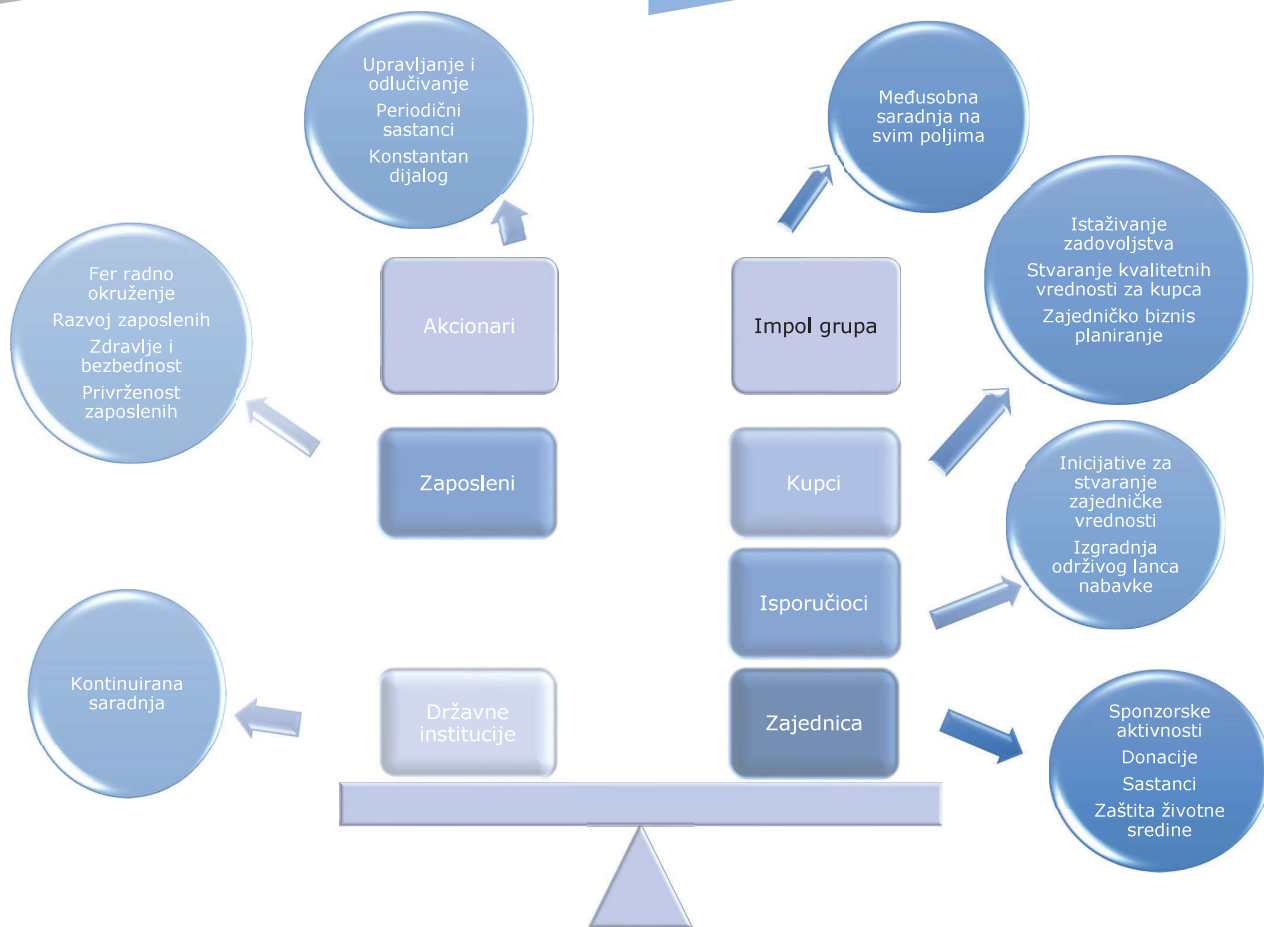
Upravljanje i odlučivanje

Periodični sastanci

Konstantan dijalog

Međusobna saradnja na svim poljima

Istaživanje zadovoljstva

Stvaranje kvalitetnih vrednosti za kupca

Zajedničko biznis planiranje

Fer radno okruženje

Razvoj zaposlenih

Zdravlje i bezbednost

Privrženost zaposlenih

Akcionari

Impol grupa

Zaposleni

Kupci

Inicijative za stvaranje zajedničke vrednosti

Izgradnja održivog lanca nabavke

Isporučioci

Kontinuirana saradnja

Državne institucije

Zajednica

Sponzorske aktivnosti

Donacije

Sastanci

Zaštita životne sredine